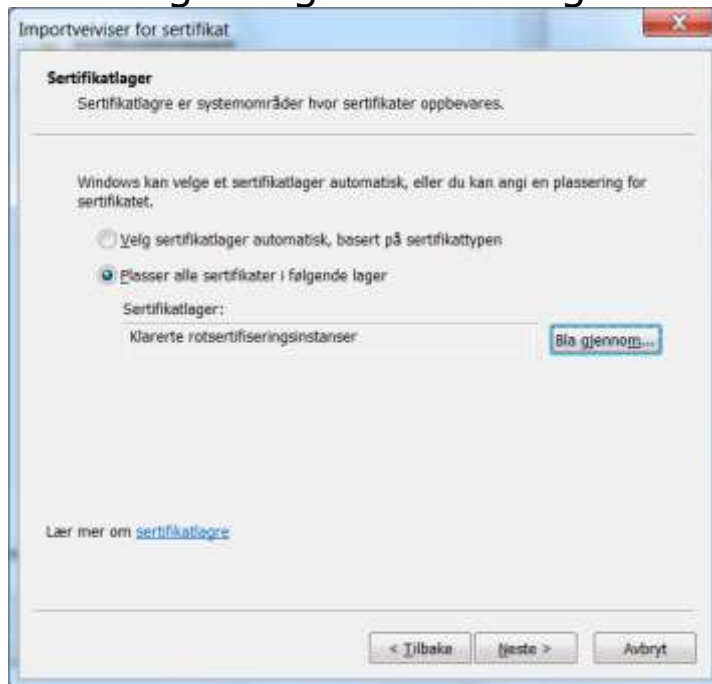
Importveiviser for sertifikat

Sertifikatlager

Sertifikatlagre er systemområder hvor sertifikater oppbevares.

Windows kan velge et sertifikatlager automatisk, eller du kan angi en plassering for sertifikatet.

Velg sertifikatlager automatisk, basert på sertifikattypen

Plasser alle sertifikater i følgende lager

Sertifikatlager:

Klarerte rotsertifiseringsinstanser

Bla gjennom...

Lær mer om sertifikatlagre

< Tilbake

Neste >

Avbryt